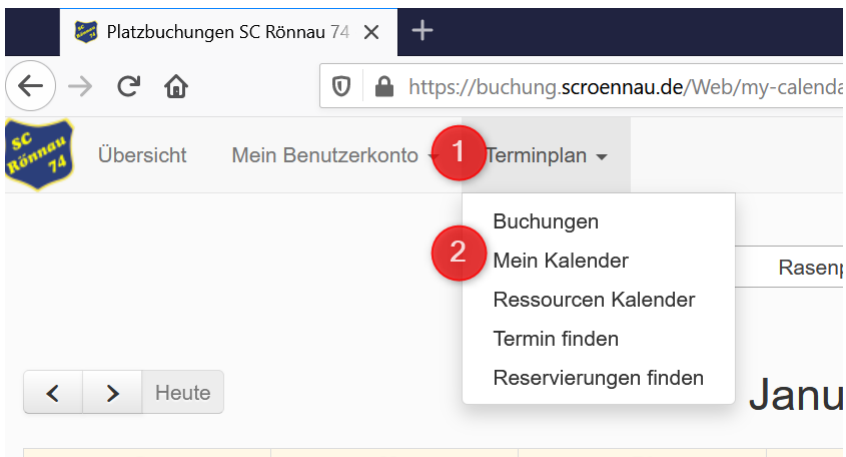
Platzbuchungen SC Rönnau 74

https://buchung.scroennau.de/Web/my-calenda

SC Rönnau 74

Übersicht

Mein Benutzerkonto

1

Terminplan

Buchungen

2

Mein Kalender

Ressourcen Kalender

Termin finden

Reservierungen finden

Rasenp

Heute

Janu